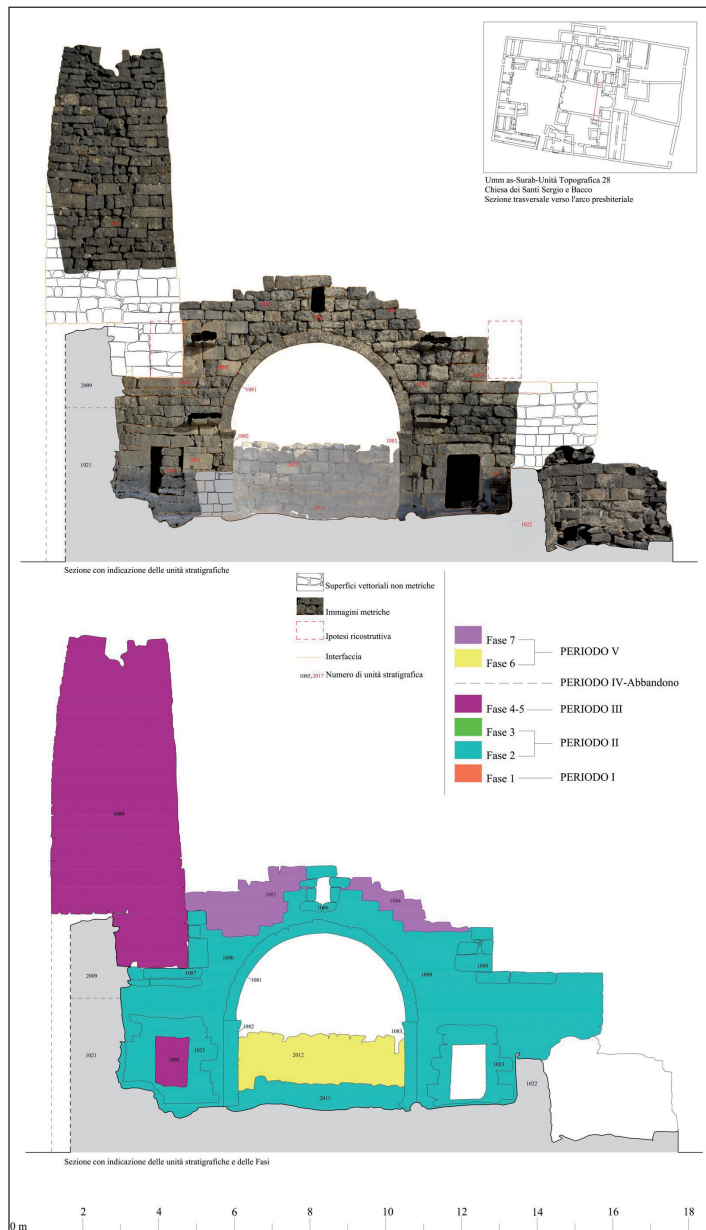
Umm as-Surah-Unità Topografica 28
Chiesa dei Santi Sergio e Bacco
Sezione trasversale verso l'arco presbiteriale

2009

1021

1081

1082

1083

2012

2011

1022

Sezione con indicazione delle unità stratigrafiche

Superfici vettoriali non metriche

Immagini metriche

Ipotesi ricostruttiva

Interfaccia

1085, 2017 Numero di unità stratigrafica

Fase 7
Fase 6
PERIODO V
PERIODO IV-Abbandono
Fase 4-5
PERIODO III
Fase 3
Fase 2
PERIODO II
Fase 1
PERIODO I

1089

1085

1086

1084

1090

1081

1090

1088

1087

2009

1082

1083

1021

1091

1025

2012

1023

1022

2011

Sezione con indicazione delle unità stratigrafiche e delle Fasi

0 m 2 4 6 8 10 12 14 16 18